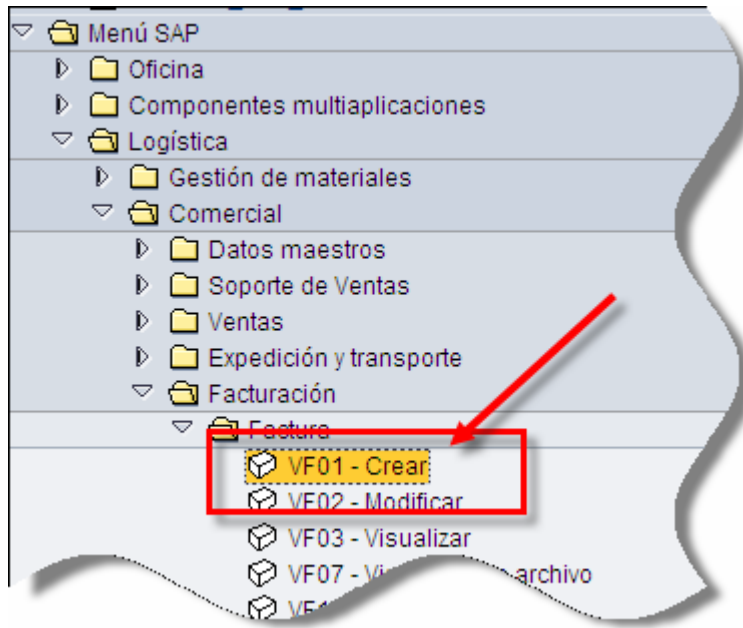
Menú SAP
Oficina
Componentes multiaplicaciones
Logística
Gestión de materiales
Comercial
Datos maestros
Soporte de Ventas
Ventas
Expedición y transporte
Facturación
Factura
VF01 - Crear
VF02 - Modificar
VF03 - Visualizar
VF07 - Vi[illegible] archivo
VF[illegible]